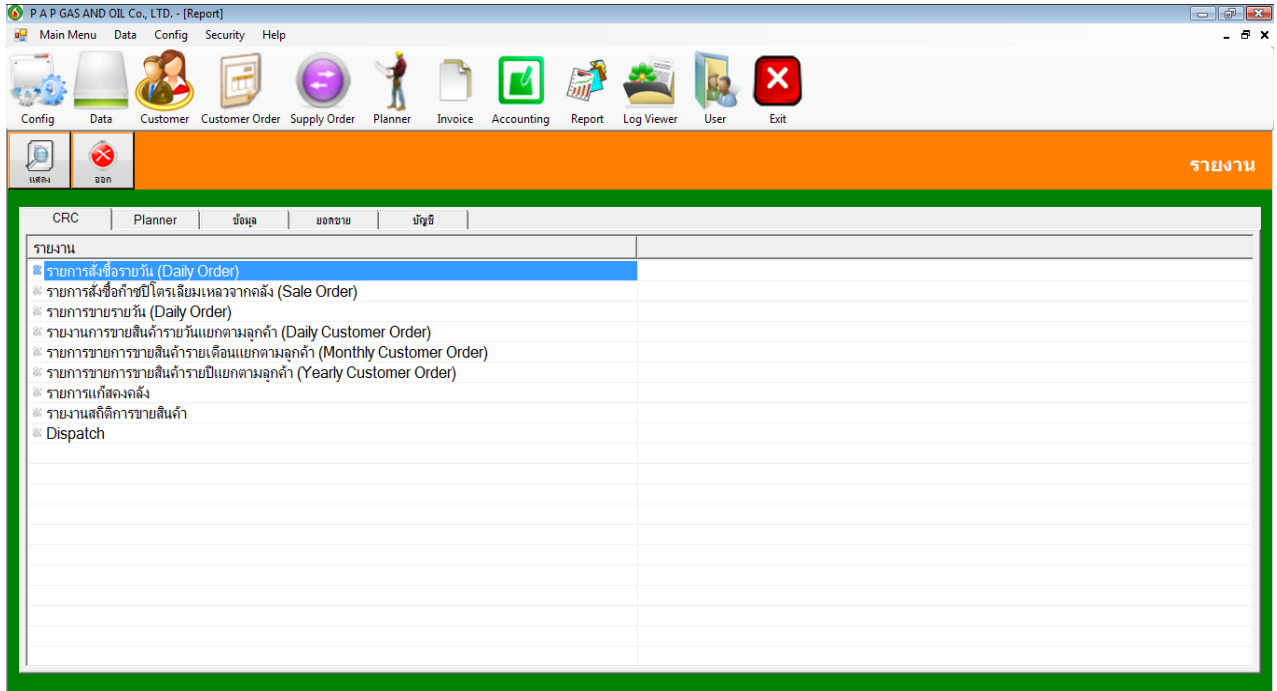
P A P GAS AND OIL Co., LTD. - [Report]

Main Menu Data Config Security Help

Config Data Customer Customer Order Supply Order Planner Invoice Accounting Report Log Viewer User Exit

แสดง ออก

รายงาน

CRC Planner ข้อมูล ยอดขาย บัญชี

รายงาน

รายการสั่งซื้อรายวัน (Daily Order)
รายการสั่งซื้อก๊าซปิโตรเลียมเหลวจากคลัง (Sale Order)
รายการขายรายวัน (Daily Order)
รายงานการขายสินค้ารายวันแยกตามลูกค้า (Daily Customer Order)
รายการขายการขายสินค้ารายเดือนแยกตามลูกค้า (Monthly Customer Order)
รายการขายการขายสินค้ารายปีแยกตามลูกค้า (Yearly Customer Order)
รายการแก้สดงคลัง
รายงานสถิติการขายสินค้า
Dispatch